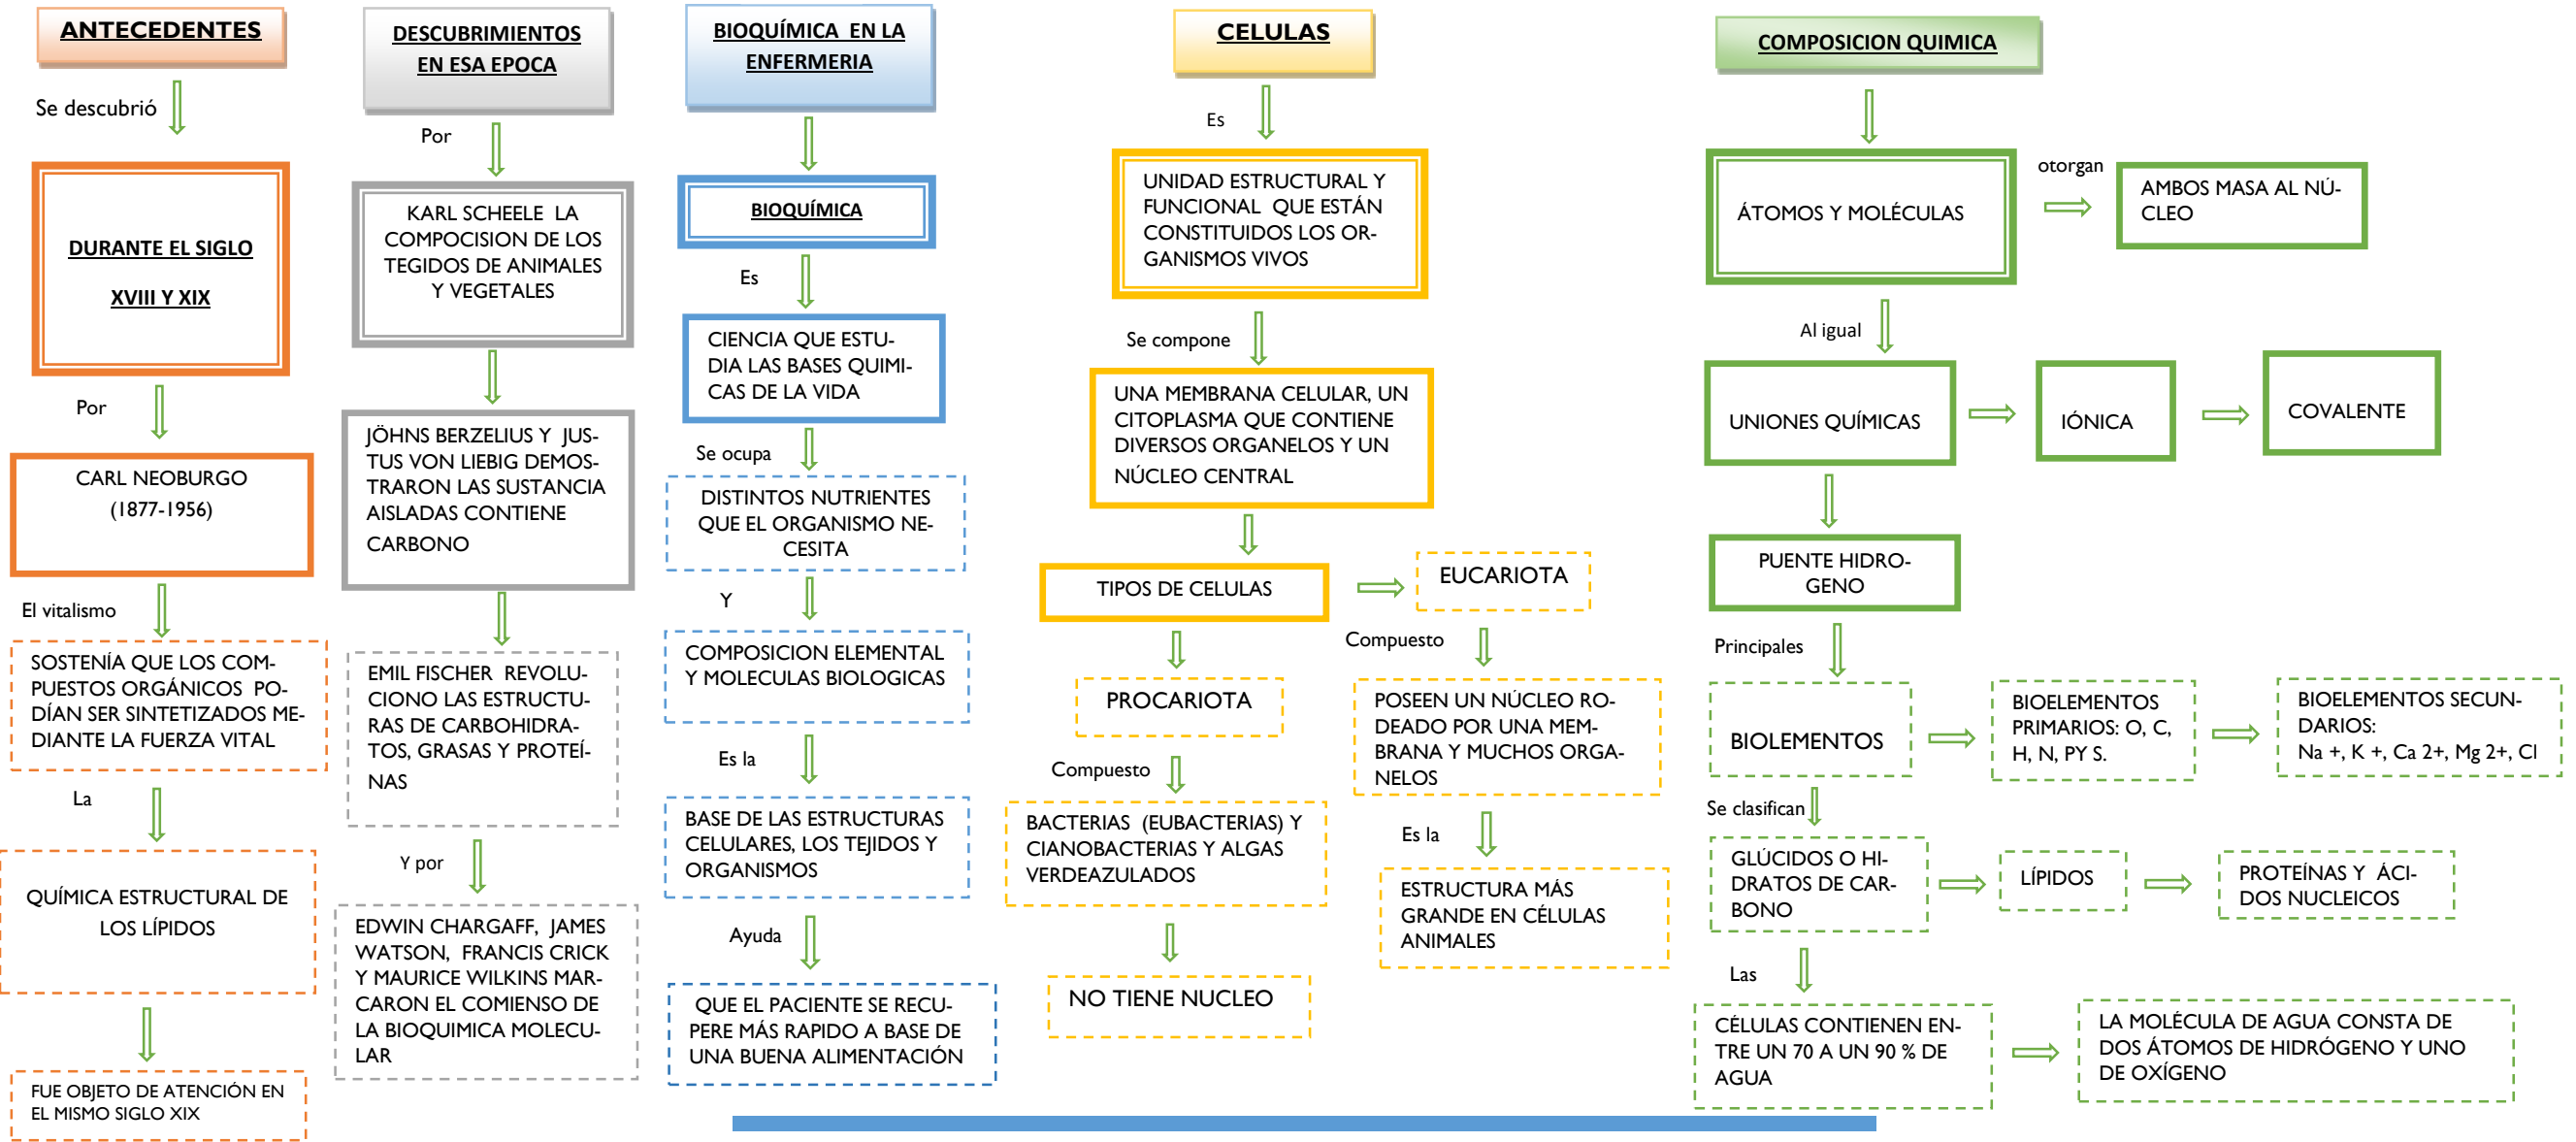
ANTECEDENTES

Se descubrió

DURANTE EL SIGLO

XVIII Y XIX

Por

CARL NEOBURGO (1877-1956)

El vitalismo

SOSTENÍA QUE LOS COMPUESTOS ORGÁNICOS PODÍAN SER SINTETIZADOS MEDIANTE LA FUERZA VITAL

La

QUÍMICA ESTRUCTURAL DE LOS LÍPIDOS

FUE OBJETO DE ATENCIÓN EN EL MISMO SIGLO XIX

DESCUBRIMIENTOS EN ESA EPOCA

Por

KARL SCHEELE LA COMPOCISION DE LOS TEGIDOS DE ANIMALES Y VEGETALES

JÖHNS BERZELIUS Y JUSTUS VON LIEBIG DEMOSTRARON LAS SUSTANCIA AISLADAS CONTIENE CARBONO

EMIL FISCHER REVOLUCIONO LAS ESTRUCTURAS DE CARBOHIDRATOS, GRASAS Y PROTEÍNAS

Y por

EDWIN CHARGAFF, JAMES WATSON, FRANCIS CRICK Y MAURICE WILKINS MARCARON EL COMIENSO DE LA BIOQUIMICA MOLECULAR

BIOQUÍMICA EN LA ENFERMERIA

BIOQUÍMICA

Es

CIENCIA QUE ESTUDIA LAS BASES QUIMICAS DE LA VIDA

Se ocupa

DISTINTOS NUTRIENTES QUE EL ORGANISMO NECESITA

Y

COMPOSICION ELEMENTAL Y MOLECULAS BIOLOGICAS

Es la

BASE DE LAS ESTRUCTURAS CELULARES, LOS TEJIDOS Y ORGANISMOS

Ayuda

QUE EL PACIENTE SE RECUPERE MÁS RAPIDO A BASE DE UNA BUENA ALIMENTACIÓN

CELULAS

Es

UNIDAD ESTRUCTURAL Y FUNCIONAL QUE ESTÁN CONSTITUIDOS LOS ORGANISMOS VIVOS

Se compone

UNA MEMBRANA CELULAR, UN CITOPLASMA QUE CONTIENE DIVERSOS ORGANELOS Y UN NÚCLEO CENTRAL

TIPOS DE CELULAS

EUCARIOTA

Compuesto

POSEEN UN NÚCLEO RODEADO POR UNA MEMBRANA Y MUCHOS ORGANELOS

Es la

ESTRUCTURA MÁS GRANDE EN CÉLULAS ANIMALES

PROCARIOTA

Compuesto

BACTERIAS (EUBACTERIAS) Y CIANOBACTERIAS Y ALGAS VERDEAZULADOS

NO TIENE NUCLEO

COMPOSICION QUIMICA

ÁTOMOS Y MOLÉCULAS

otorgan

AMBOS MASA AL NÚCLEO

Al igual

UNIONES QUÍMICAS

IÓNICA

COVALENTE

PUENTE HIDROGENO

Principales

BIOLEMENTOS

BIOELEMENTOS PRIMARIOS: O, C, H, N, PY S.

BIOELEMENTOS SECUNDARIOS: Na +, K +, Ca 2+, Mg 2+, Cl

Se clasifican

GLÚCIDOS O HIDRATOS DE CARBONO

LÍPIDOS

PROTEÍNAS Y ÁCIDOS NUCLEICOS

Las

CÉLULAS CONTIENEN ENTRE UN 70 A UN 90 % DE AGUA

LA MOLÉCULA DE AGUA CONSTA DE DOS ÁTOMOS DE HIDRÓGENO Y UNO DE OXÍGENO